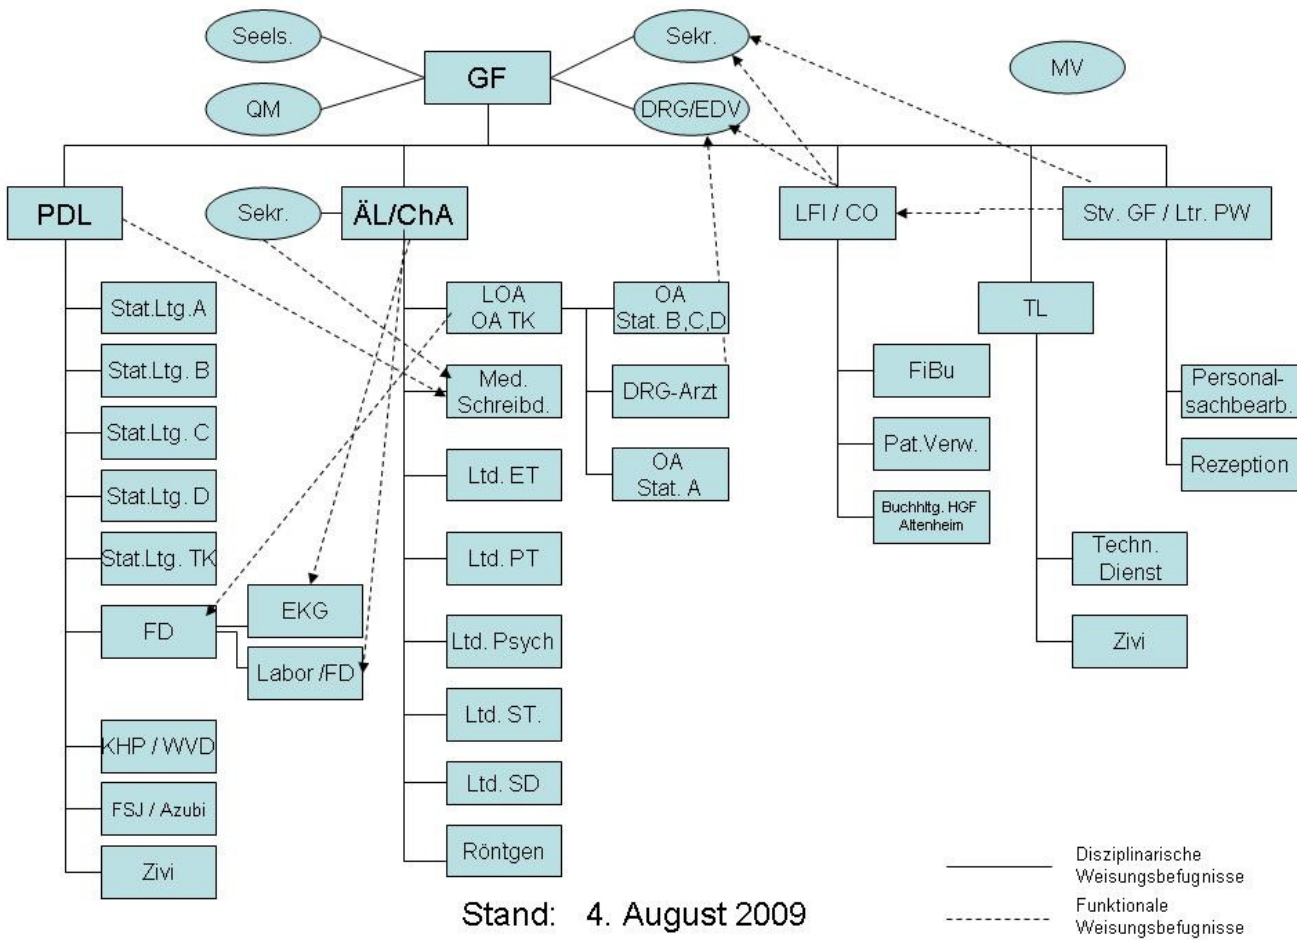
Seels.

QM

GF

Sekr.

DRG/EDV

MV

PDL

Sekr.

ÄL/ChA

LFI / CO

Stv. GF / Ltr. PW

Stat.Ltg.A

Stat.Ltg. B

Stat.Ltg. C

Stat.Ltg. D

Stat.Ltg. TK

FD

EKG

Labor /FD

KHP / WVD

FSJ / Azubi

Zivi

LOA
OA TK

Med.
Schreibd.

Ltd. ET

Ltd. PT

Ltd. Psych

Ltd. ST.

Ltd. SD

Röntgen

OA
Stat. B,C,D

DRG-Arzt

OA
Stat. A

FiBu

Pat.Verw.

Buchhltg. HGF
Altenheim

TL

Techn.
Dienst

Zivi

Personalsachbearb.

Rezeption

Stand: 4. August 2009

Disziplinarische
Weisungsbefugnisse

Funktionale
Weisungsbefugnisse